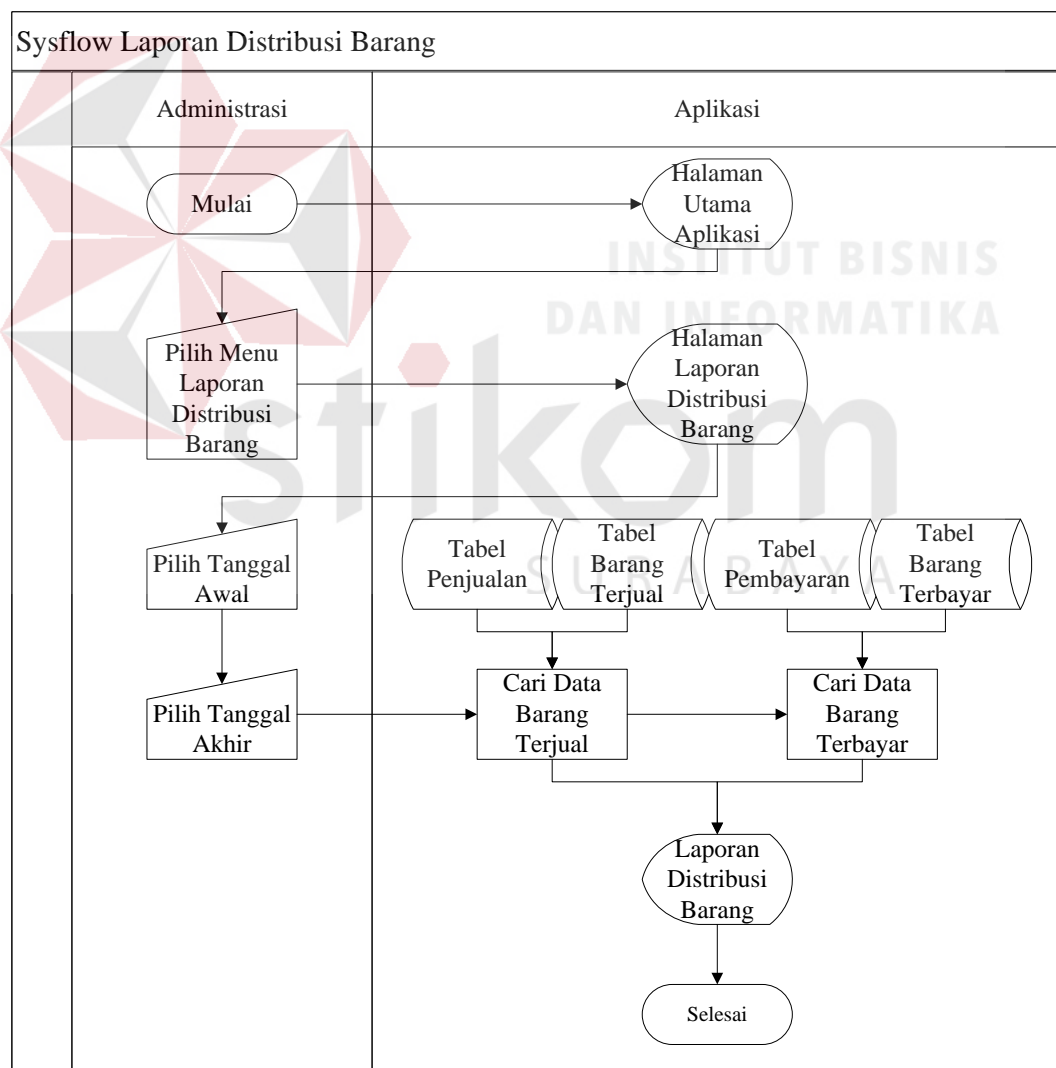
Sysflow Laporan Distribusi Barang

Administrasi

Aplikasi

Mulai

Halaman Utama Aplikasi

INSTITUT BISNIS DAN INFORMATIKA

Pilih Menu Laporan Distribusi Barang

Halaman Laporan Distribusi Barang

stikom

Pilih Tanggal Awal

Tabel Penjualan

Tabel Barang Terjual

Tabel Pembayaran

Tabel Barang Terbayar

SURABAYA

Pilih Tanggal Akhir

Cari Data Barang Terjual

Cari Data Barang Terbayar

Laporan Distribusi Barang

Selesai